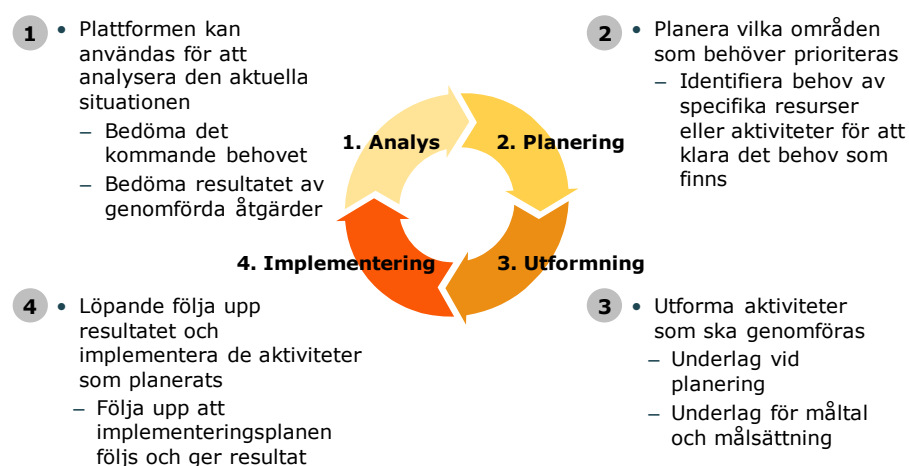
1
• Plattformen kan användas för att analysera den aktuella situationen
– Bedöma det kommande behovet
– Bedöma resultatet av genomförda åtgärder

2
• Planera vilka områden som behöver prioriteras
– Identifiera behov av specifika resurser eller aktiviteter för att klara det behov som finns

1. Analys
2. Planering
3. Utformning
4. Implementering

4
• Löpande följa upp resultatet och implementera de aktiviteter som planerats
– Följa upp att implementeringsplanen följs och ger resultat

3
• Utforma aktiviteter som ska genomföras
– Underlag vid planering
– Underlag för måltal och målsättning